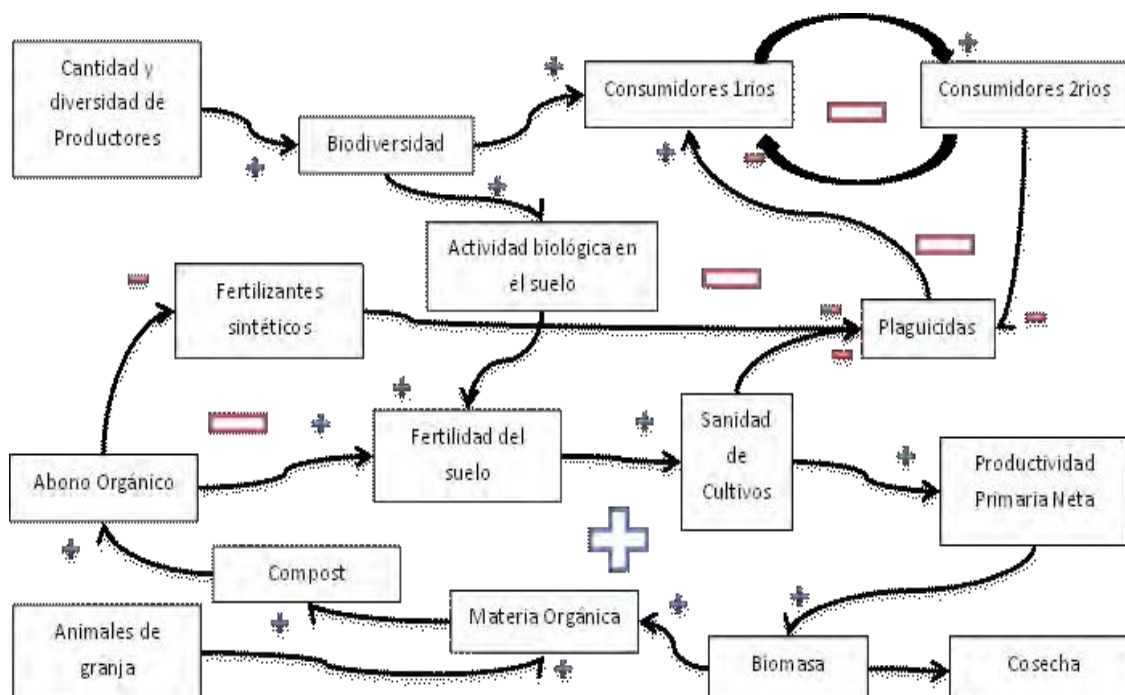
Cantidad y diversidad de Productores

Biodiversidad

Consumidores 1rios

Consumidores 2rios

Actividad biológica en el suelo

Fertilizantes sintéticos

Plaguicidas

Fertilidad del suelo

Sanidad de Cultivos

Productividad Primaria Neta

Abono Orgánico

Compost

Materia Orgánica

Animales de granja

Biomasa

Cosecha